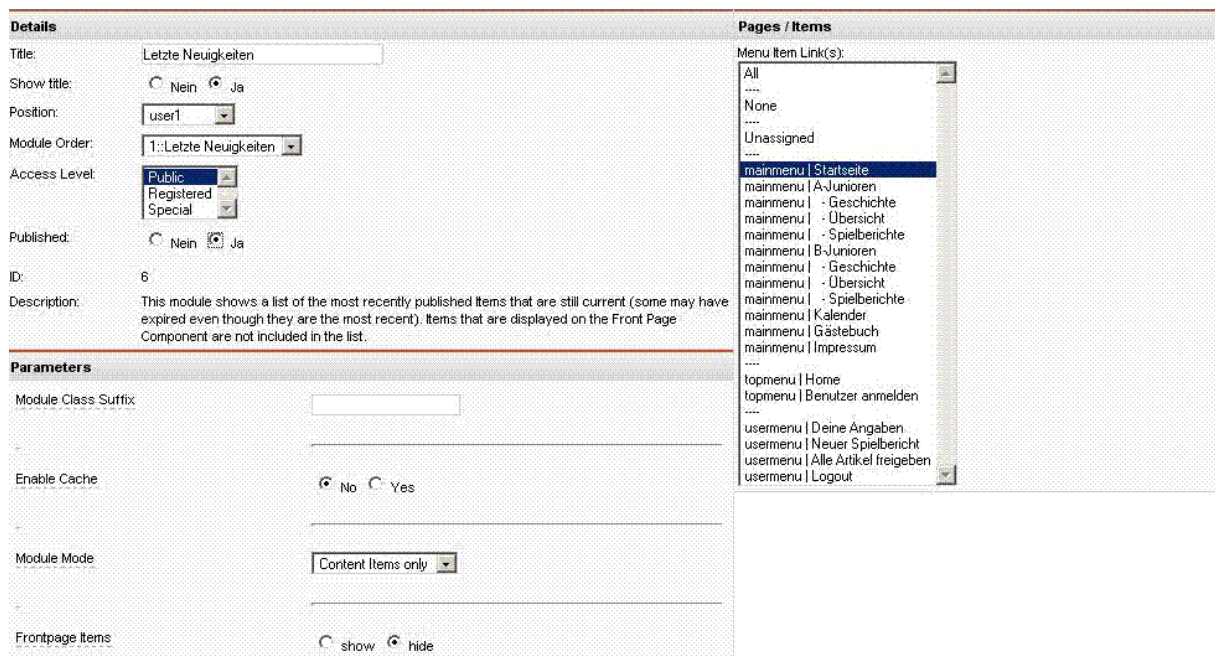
Details

Title: Letzte Neuigkeiten

Show title: Nein Ja

Position: user1

Module Order: 1::Letzte Neuigkeiten

Access Level: Public Registered Special

Published: Nein Ja

ID: 6

Description: This module shows a list of the most recently published Items that are still current (some may have expired even though they are the most recent). Items that are displayed on the Front Page Component are not included in the list.

Parameters

Module Class Suffix

Enable Cache No Yes

Module Mode Content Items only

Frontpage Items show hide

Pages / Items

Menu Item Link(s):

All
----
None
----
Unassigned
----
mainmenu | Startseite
mainmenu | A-Junioren
mainmenu | - Geschichte
mainmenu | - Übersicht
mainmenu | - Spielberichte
mainmenu | B-Junioren
mainmenu | - Geschichte
mainmenu | - Übersicht
mainmenu | - Spielberichte
mainmenu | Kalender
mainmenu | Gästebuch
mainmenu | Impressum
----
topmenu | Home
topmenu | Benutzer anmelden
----
usermenu | Deine Angaben
usermenu | Neuer Spielbericht
usermenu | Alle Artikel freigeben
usermenu | Logout